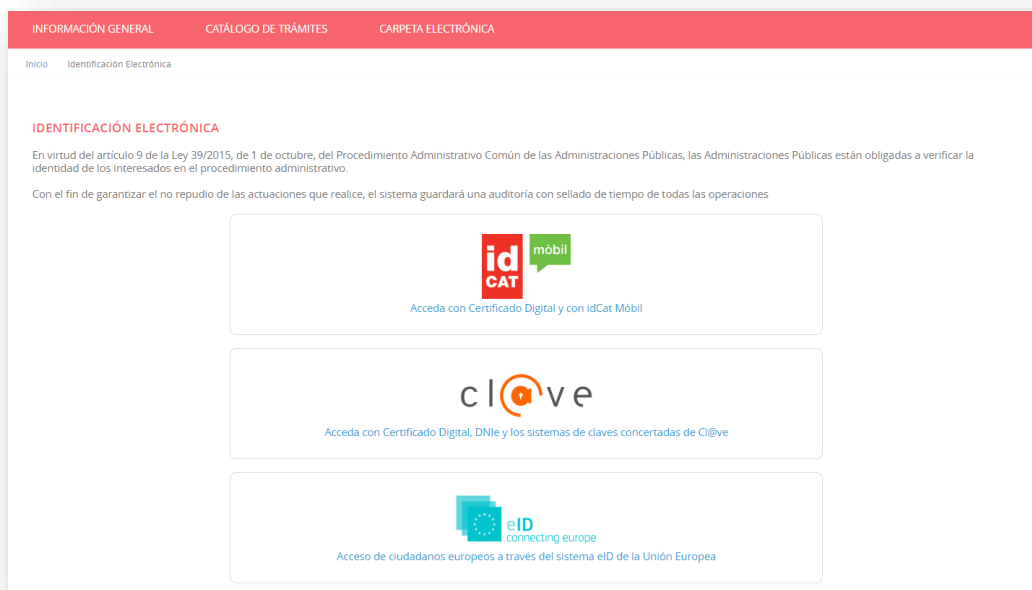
INFORMACIÓN GENERAL CATÁLOGO DE TRÁMITES CARPETA ELECTRÓNICA

Inicio Identificación Electrónica

IDENTIFICACIÓN ELECTRÓNICA

En virtud del artículo 9 de la Ley 39/2015, de 1 de octubre, del Procedimiento Administrativo Común de las Administraciones Públicas, las Administraciones Públicas están obligadas a verificar la identidad de los interesados en el procedimiento administrativo.

Con el fin de garantizar el no repudio de las actuaciones que realice, el sistema guardará una auditoría con sellado de tiempo de todas las operaciones

id CAT mòbil

Acceda con Certificado Digital y con idCat Mòbil

cl@ve

Acceda con Certificado Digital, DNIe y los sistemas de claves concertadas de Cl@ve

eID connecting europe

Acceso de ciudadanos europeos a través del sistema eID de la Unión Europea